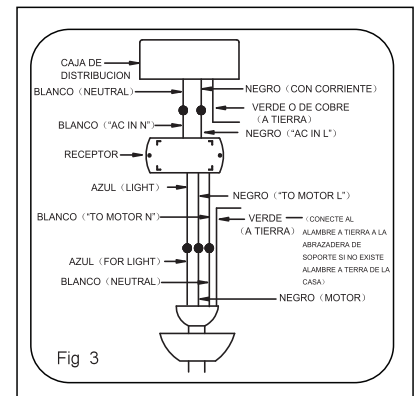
CAJA DE DISTRIBUCION

BLANCO (NEUTRAL)

NEGRO (CON CORRIENTE)

VERDE O DE COBRE (A TIERRA)

BLANCO ("AC IN N")

NEGRO ("AC IN L")

RECEPTOR

AZUL (LIGHT)

NEGRO ("TO MOTOR L")

BLANCO ("TO MOTOR N")

VERDE (A TIERRA)

CONECTE AL ALAMBRE A TIERRA A LA ABRAZADERA DE SOPORTE SI NO EXISTE ALAMBRE A TERRA DE LA CASA)

AZUL (FOR LIGHT)

BLANCO (NEUTRAL)

NEGRO (MOTOR)

Fig 3